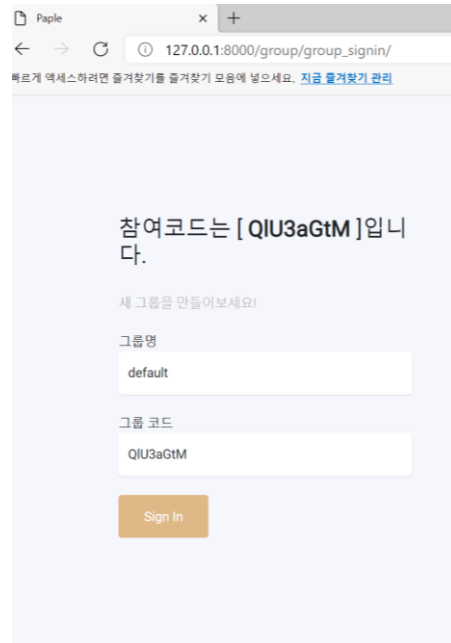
Paple × +

127.0.0.1:8000/group/group_signin/

빠르게 액세스하려면 즐겨찾기를 즐겨찾기 모음에 넣으세요. 지금 즐겨찾기 관리

참여코드는 [ QIU3aGtM ]입니다.

새 그룹을 만들어보세요!

그룹명

default

그룹 코드

QIU3aGtM

Sign In